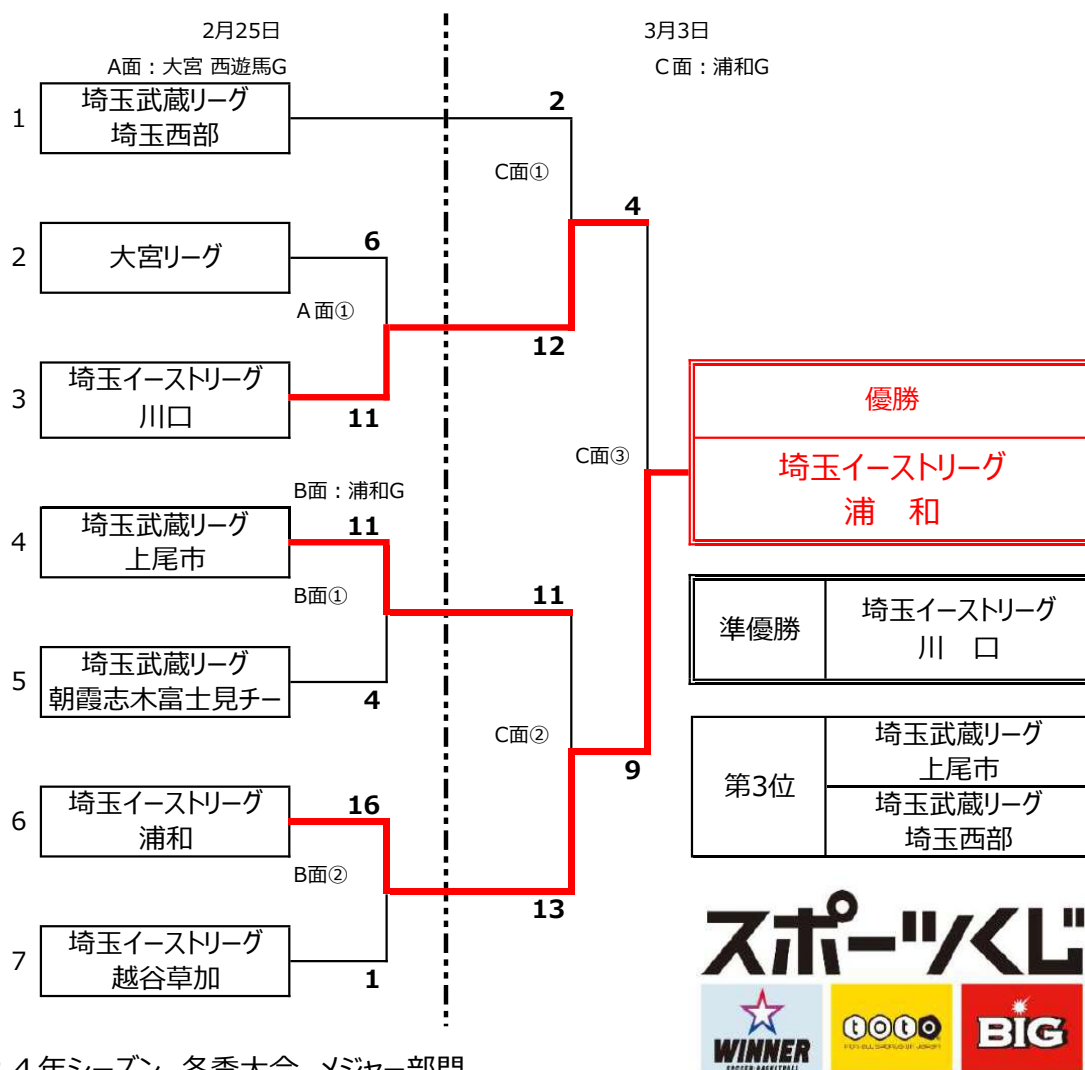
2月25日

A面：大宮 西遊馬G

3月3日

C面：浦和G

1
埼玉武蔵リーグ
埼玉西部

2

C面①

4

2
大宮リーグ

6

A面①

12

3
埼玉イーストリーグ
川口

11

C面③

優勝

埼玉イーストリーグ
浦　和

B面：浦和G

4
埼玉武蔵リーグ
上尾市

11

B面①

11

5
埼玉武蔵リーグ
朝霞志木富士見チー

4

C面②

9

6
埼玉イーストリーグ
浦和

16

B面②

13

7
埼玉イーストリーグ
越谷草加

1

| 準優勝 | 埼玉イーストリーグ 川　口 |
|---|---|

| 第3位 | 埼玉武蔵リーグ 上尾市 |
|---|---|
| | 埼玉武蔵リーグ 埼玉西部 |

スポーツくじ
WINNER
toto
BIG

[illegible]４年シーズン 冬季大会 メジャー部門